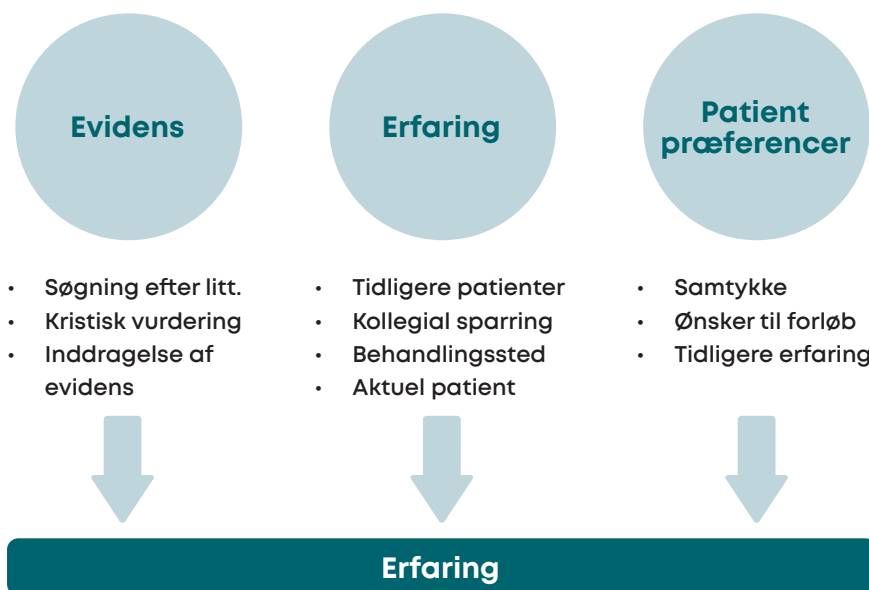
Evidens

Erfaring

Patient præferencer

- Søgning efter litt.
- Kristisk vurdering
- Inddragelse af evidens

- Tidligere patienter
- Kollegial sparring
- Behandlingssted
- Aktuel patient

- Samtykke
- Ønsker til forløb
- Tidligere erfaring

Erfaring